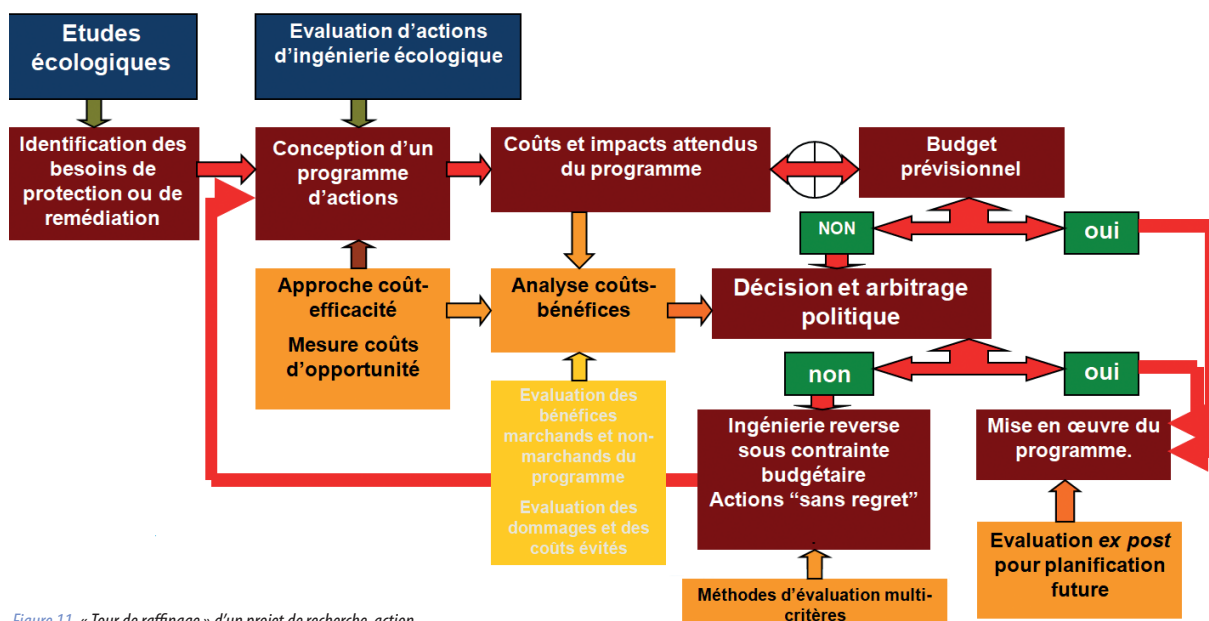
Etudes écologiques

Evaluation d'actions d'ingénierie écologique

Identification des besoins de protection ou de remédiation

Conception d'un programme d'actions

Coûts et impacts attendus du programme

Budget prévisionnel

NON

oui

Approche coût-efficacité

Mesure coûts d'opportunité

Analyse coûts-bénéfices

Décision et arbitrage politique

non

oui

Evaluation des bénéfices marchands et non-marchands du programme

Evaluation des dommages et des coûts évités

Ingénierie reverse sous contrainte budgétaire Actions "sans regret"

Mise en œuvre du programme.

Evaluation *ex post* pour planification future

Méthodes d'évaluation multi-critères

Figure 11. « Tour de raffinage » d'un projet de recherche-action